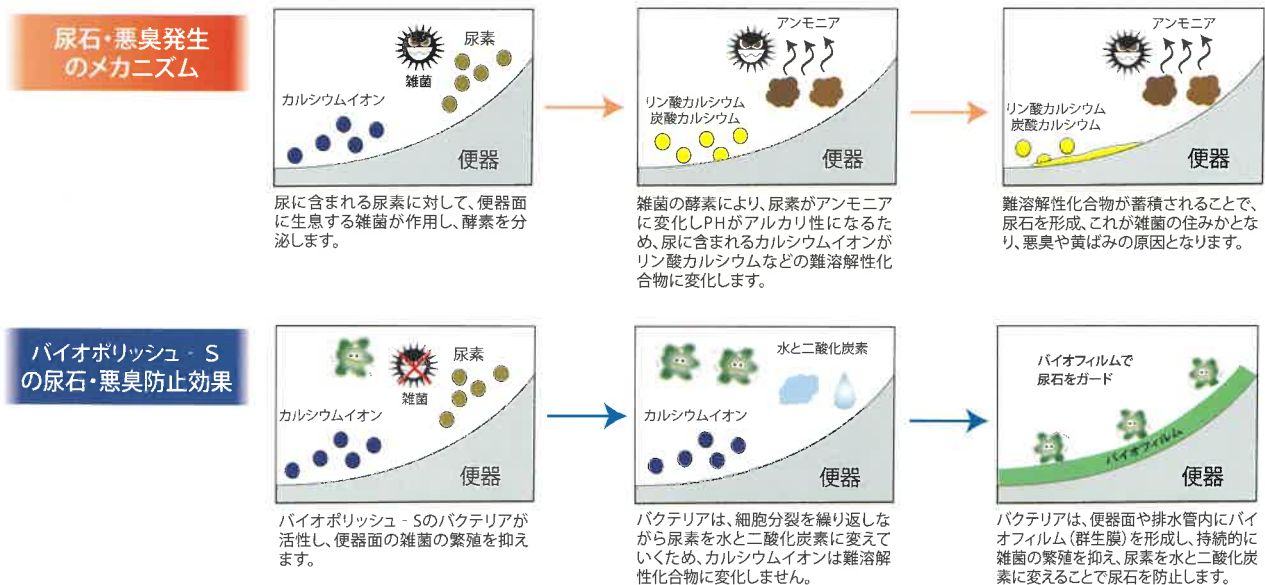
尿石・悪臭発生のメカニズム

尿素
雑菌
カルシウムイオン
便器

尿に含まれる尿素に対して、便器面に生息する雑菌が作用し、酵素を分泌します。

アンモニア
リン酸カルシウム
炭酸カルシウム
便器

雑菌の酵素により、尿素がアンモニアに変化しPHがアルカリ性になるため、尿に含まれるカルシウムイオンがリン酸カルシウムなどの難溶解性化合物に変化します。

アンモニア
リン酸カルシウム
炭酸カルシウム
便器

難溶解性化合物が蓄積されることで、尿石を形成、これが雑菌の住みかとなり、悪臭や黄ばみの原因となります。

バイオポリッシュ－S の尿石・悪臭防止効果

尿素
雑菌
カルシウムイオン
便器

バイオポリッシュ－Sのバクテリアが活性し、便器面の雑菌の繁殖を抑えます。

水と二酸化炭素
カルシウムイオン
便器

バクテリアは、細胞分裂を繰り返しながら尿素を水と二酸化炭素に変えていくため、カルシウムイオンは難溶解性化合物に変化しません。

バイオフィルムで尿石をガード
バイオフィルム
便器

バクテリアは、便器面や排水管内にバイオフィルム(群生膜)を形成し、持続的に雑菌の繁殖を抑え、尿素を水と二酸化炭素に変えることで尿石を防止します。